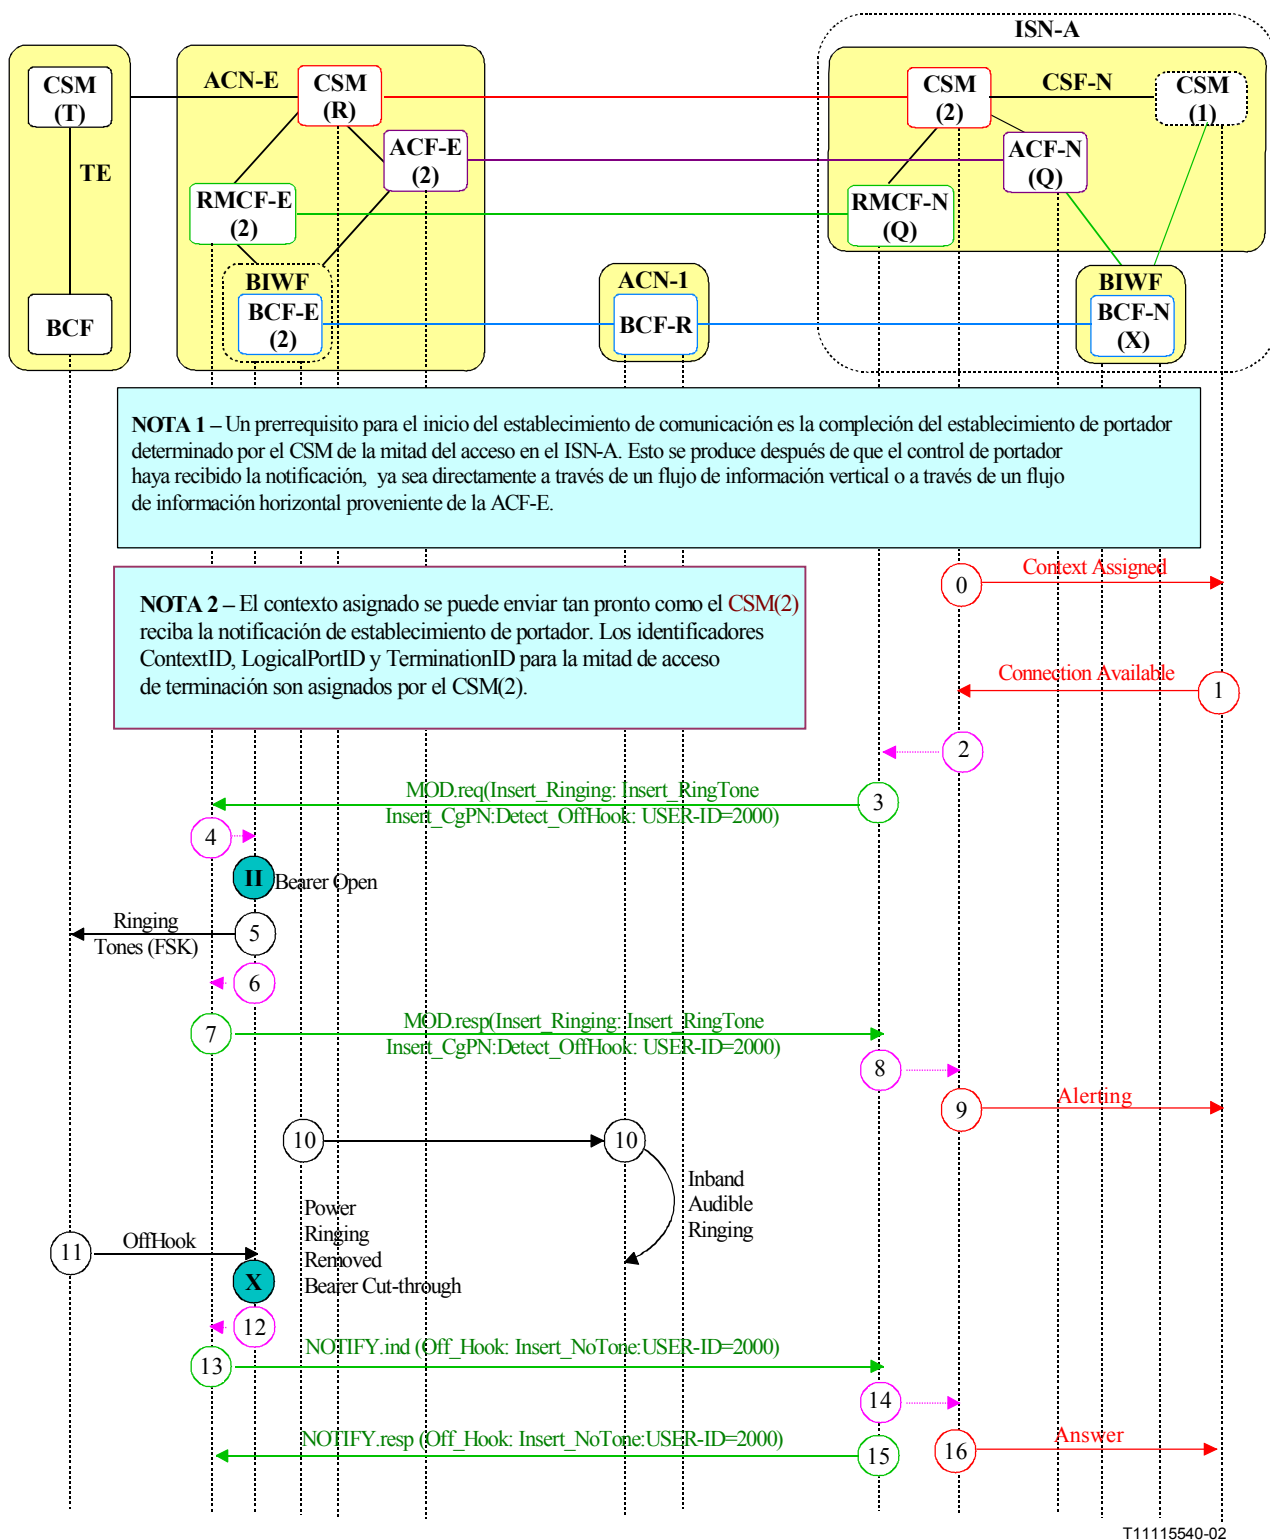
ISN-A

CSM (T)

TE

BCF

ACN-E

CSM (R)

ACF-E (2)

RMCF-E (2)

BIWF

BCF-E (2)

ACN-1

BCF-R

CSM (2)

CSF-N

CSM (1)

ACF-N (Q)

RMCF-N (Q)

BIWF

BCF-N (X)

**NOTA 1 –** Un prerrequisito para el inicio del establecimiento de comunicación es la compleción del establecimiento de portador determinado por el CSM de la mitad del acceso en el ISN-A. Esto se produce después de que el control de portador haya recibido la notificación, ya sea directamente a través de un flujo de información vertical o a través de un flujo de información horizontal proveniente de la ACF-E.

**NOTA 2 –** El contexto asignado se puede enviar tan pronto como el CSM(2) reciba la notificación de establecimiento de portador. Los identificadores ContextID, LogicalPortID y TerminationID para la mitad de acceso de terminación son asignados por el CSM(2).

0 Context Assigned

Connection Available 1

2

MOD.req(Insert_Ringing: Insert_RingTone Insert_CgPN:Detect_OffHook: USER-ID=2000) 3

4

II Bearer Open

Ringing Tones (FSK) 5

6

7 MOD.resp(Insert_Ringing: Insert_RingTone Insert_CgPN:Detect_OffHook: USER-ID=2000)

8

9 Alerting

10

10

Inband Audible Ringing

11 OffHook

Power Ringing Removed Bearer Cut-through

X

12

13 NOTIFY.ind (Off_Hook: Insert_NoTone:USER-ID=2000)

14

NOTIFY.resp (Off_Hook: Insert_NoTone:USER-ID=2000) 15

16 Answer

T11115540-02